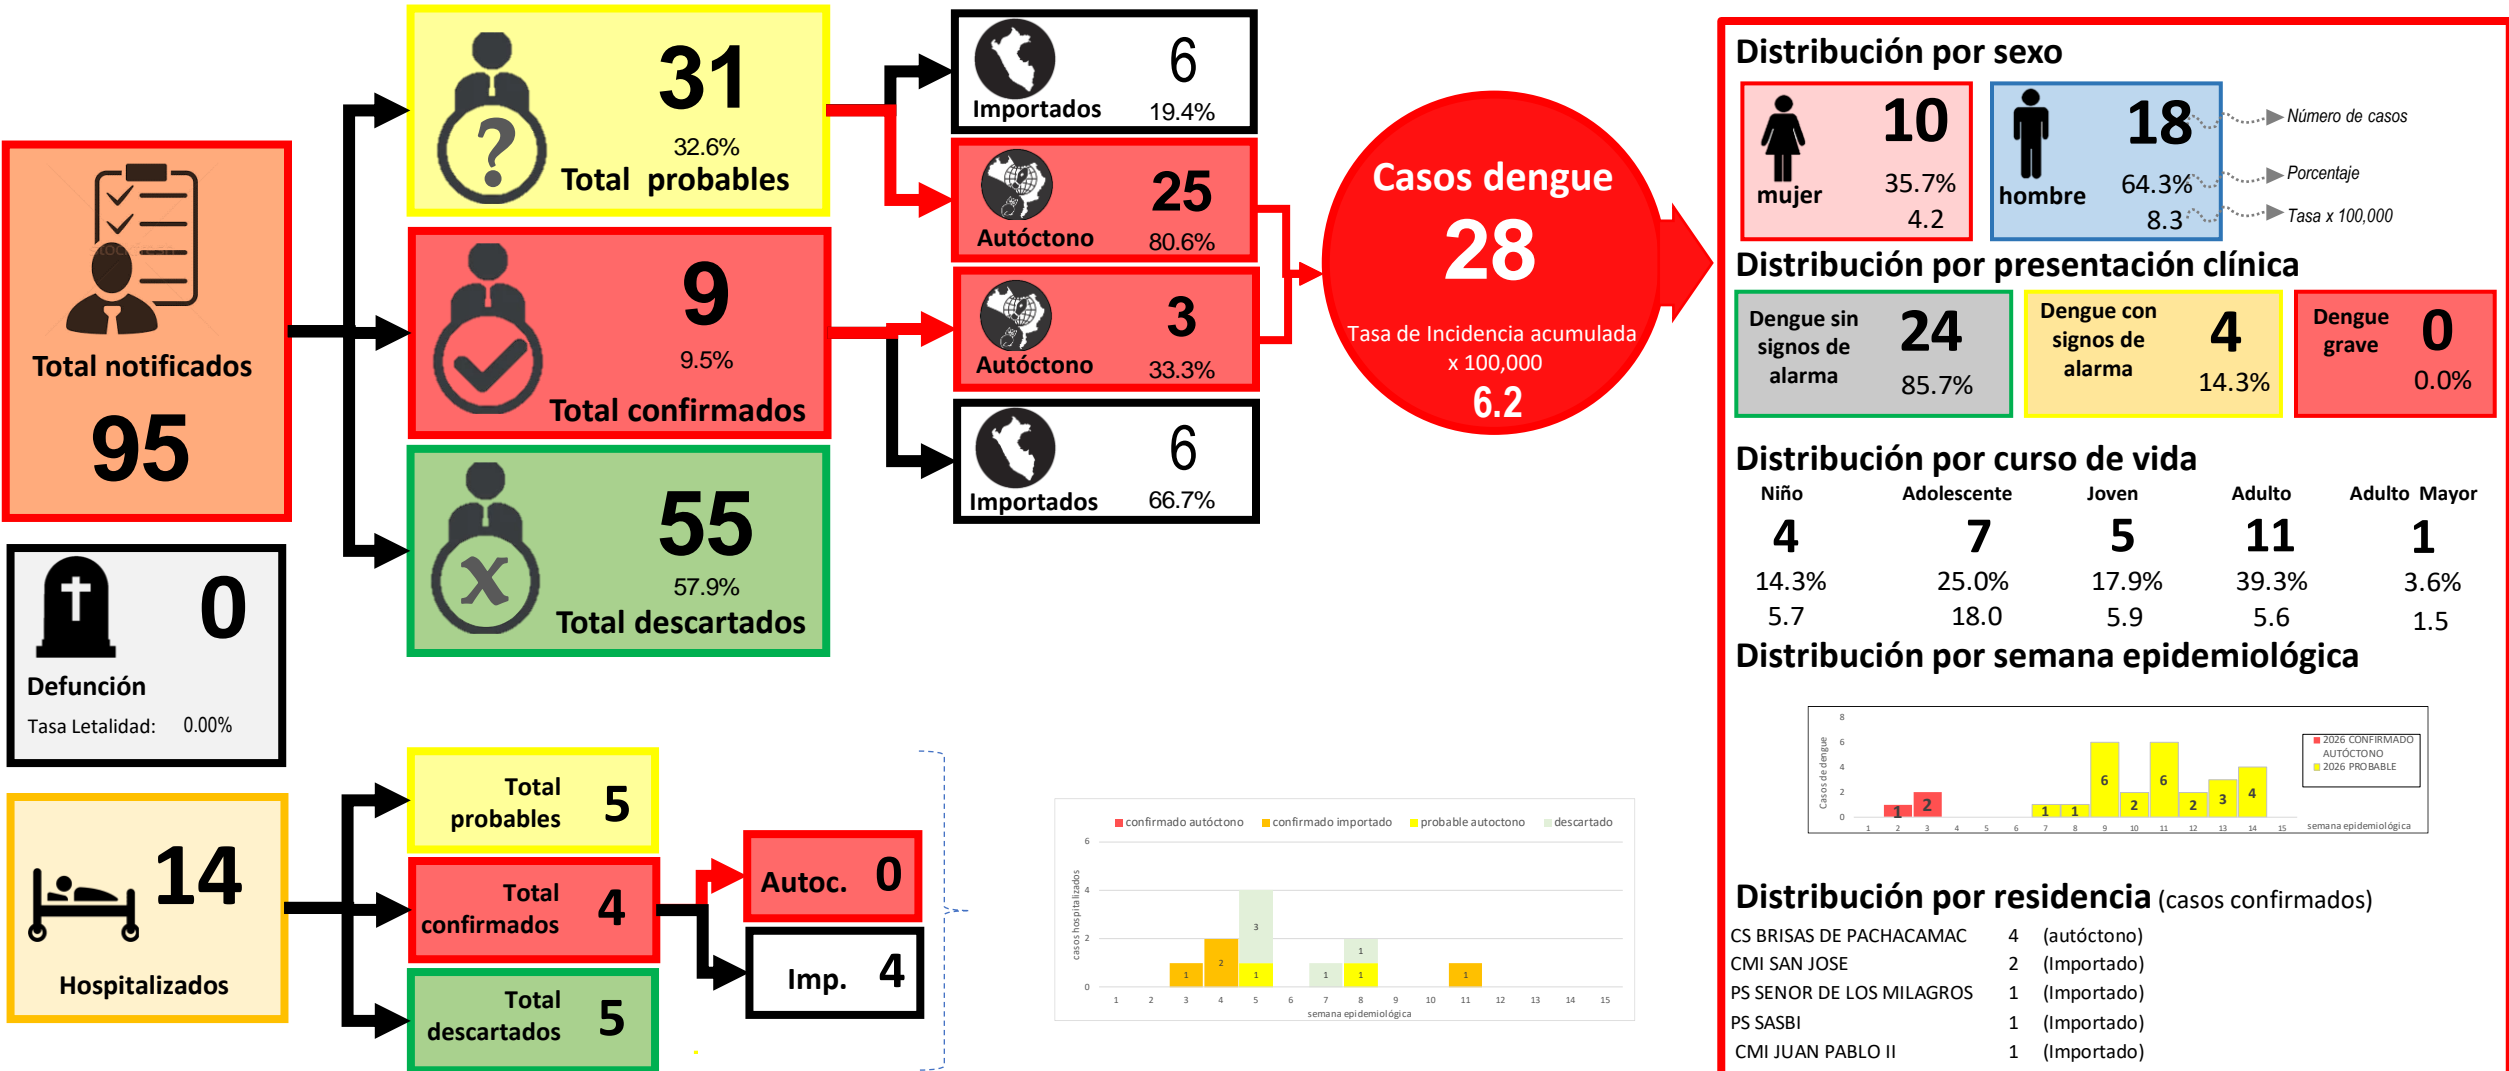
Total notificados
95

0
Defunción
Tasa Letalidad: 0.00%

31
32.6%
Total probables

9
9.5%
Total confirmados

55
57.9%
Total descartados

Importados 6
19.4%

Autóctono 25
80.6%

Autóctono 3
33.3%

Importados 6
66.7%

Casos dengue
28
Tasa de Incidencia acumulada x 100,000
6.2

Distribución por sexo
mujer 10
35.7%
4.2
hombre 18
64.3%
8.3
Número de casos
Porcentaje
Tasa x 100,000

Distribución por presentación clínica
Dengue sin signos de alarma 24
85.7%
Dengue con signos de alarma 4
14.3%
Dengue grave 0
0.0%

Distribución por curso de vida
| Niño | Adolescente | Joven | Adulto | Adulto Mayor |
|---|---|---|---|---|
| 4 | 7 | 5 | 11 | 1 |
| 14.3% | 25.0% | 17.9% | 39.3% | 3.6% |
| 5.7 | 18.0 | 5.9 | 5.6 | 1.5 |

Distribución por semana epidemiológica
Casos de dengue
8
6
4
2
0
2026 CONFIRMADO AUTÓCTONO
2026 PROBABLE
1 2 6 2 6 2 3 4 1 1
1 2 3 4 5 6 7 8 9 10 11 12 13 14 15
semana epidemiológica

14
Hospitalizados

Total probables 5
Total confirmados 4
Total descartados 5
Autoc. 0
Imp. 4

confirmado autóctono confirmado importado probable autoctono descartado
casos hospitalizados
6
4
2
0
1 2 3 1 1 1 1 1
1 2 3 4 5 6 7 8 9 10 11 12 13 14 15
semana epidemiológica

Distribución por residencia (casos confirmados)
CS BRISAS DE PACHACAMAC 4 (autóctono)
CMI SAN JOSE 2 (Importado)
PS SENOR DE LOS MILAGROS 1 (Importado)
PS SASBI 1 (Importado)
CMI JUAN PABLO II 1 (Importado)